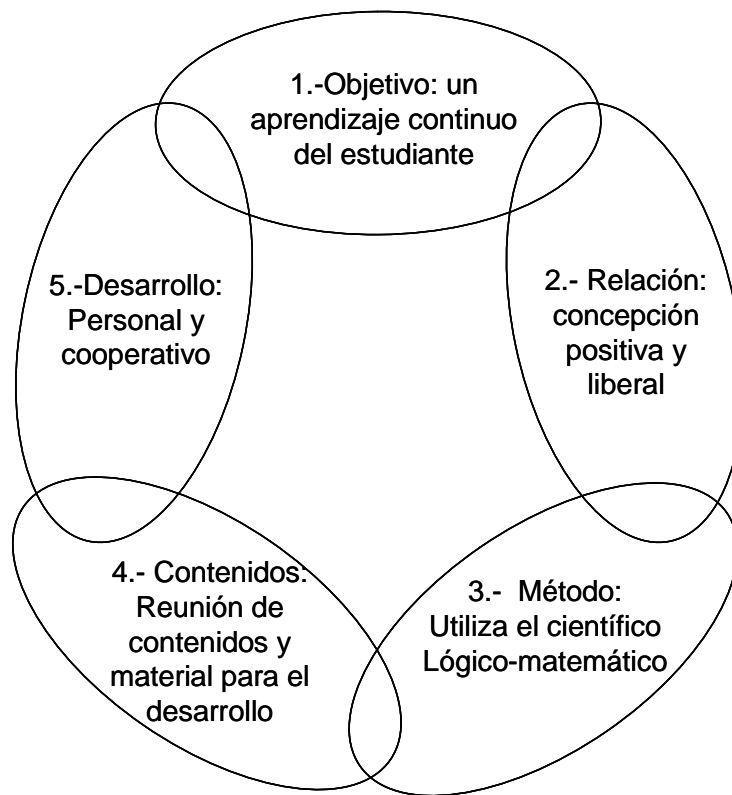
1.-Objetivo: un aprendizaje continuo del estudiante

2.- Relación: concepción positiva y liberal

3.- Método: Utiliza el científico Lógico-matemático

4.- Contenidos: Reunión de contenidos y material para el desarrollo

5.-Desarrollo: Personal y cooperativo